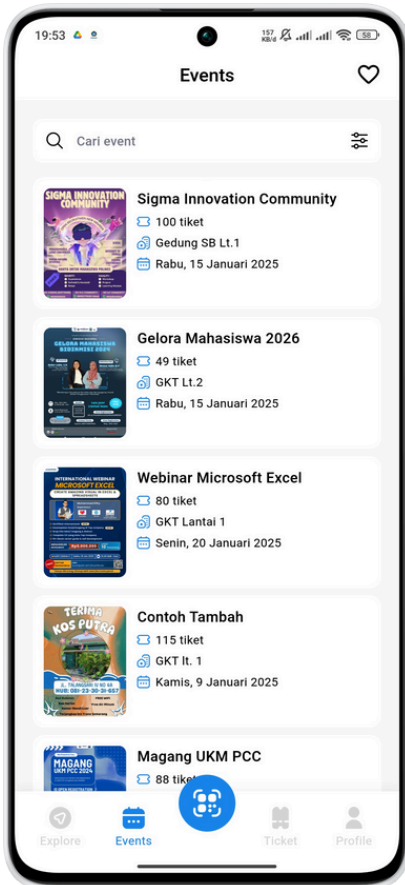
19:53

157 KB/d

58

Events

Cari event

SIGMA INNOVATION COMMUNITY

Sigma Innovation Community

100 tiket

Gedung SB Lt.1

Rabu, 15 Januari 2025

GELORA MAHASISWA BISNIMIRI 2024

Gelora Mahasiswa 2026

49 tiket

GKT Lt.2

Rabu, 15 Januari 2025

INTERNATIONAL WEBINAR MICROSOFT EXCEL

Webinar Microsoft Excel

80 tiket

GKT Lantai 1

Senin, 20 Januari 2025

TERIMA KOS PUTRA

Contoh Tambah

115 tiket

GKT lt. 1

Kamis, 9 Januari 2025

MAGANG UKM PCC 2024

Magang UKM PCC

88 tike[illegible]

Explore

Events

Ticket

Profile